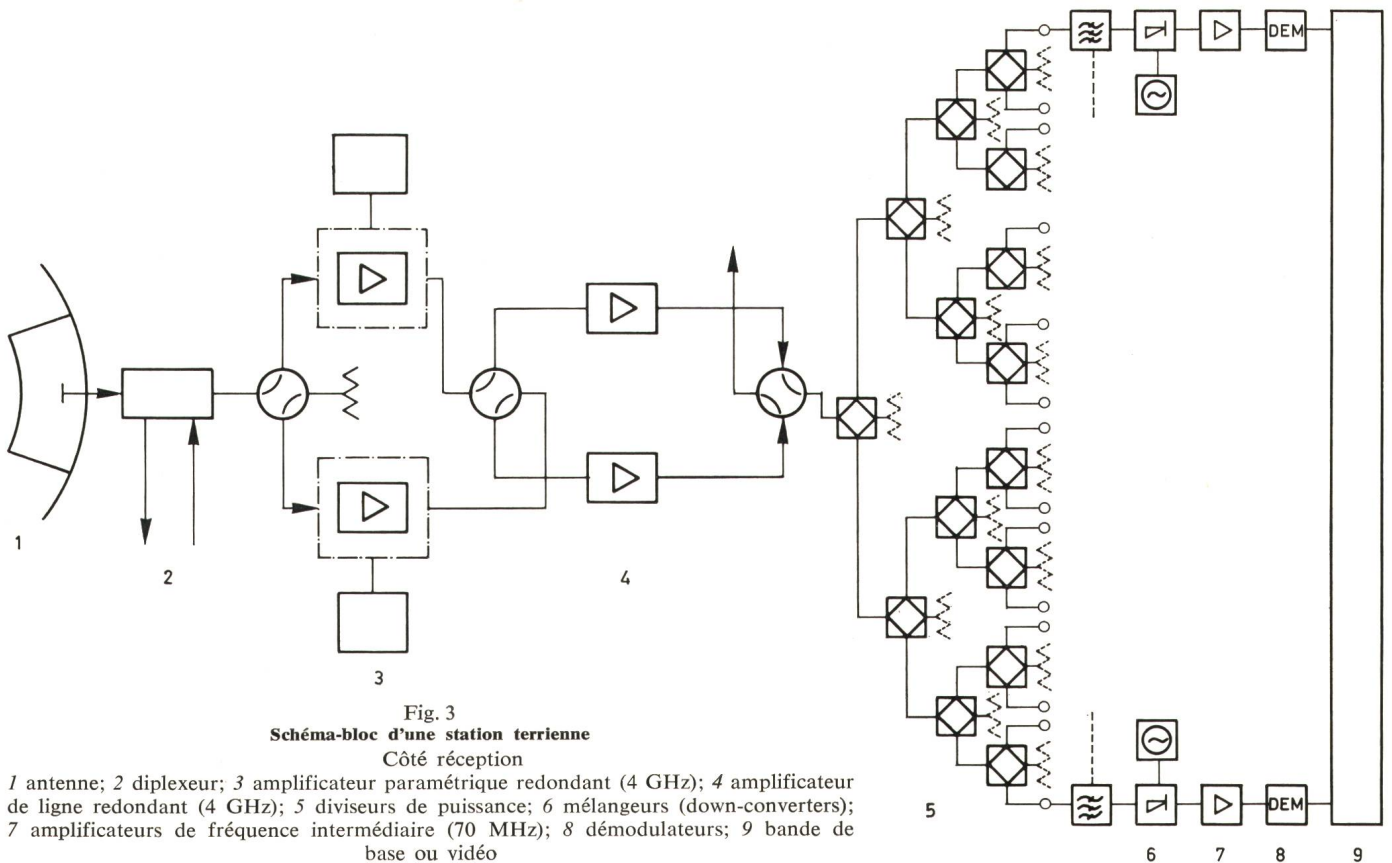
DEM

1

2

3

4

5

DEM

6 7 8 9

Fig. 3
**Schéma-bloc d'une station terrienne**
Côté réception

*1* antenne; *2* diplexeur; *3* amplificateur paramétrique redondant (4 GHz); *4* amplificateur de ligne redondant (4 GHz); *5* diviseurs de puissance; *6* mélangeurs (down-converters); *7* amplificateurs de fréquence intermédiaire (70 MHz); *8* démodulateurs; *9* bande de base ou vidéo